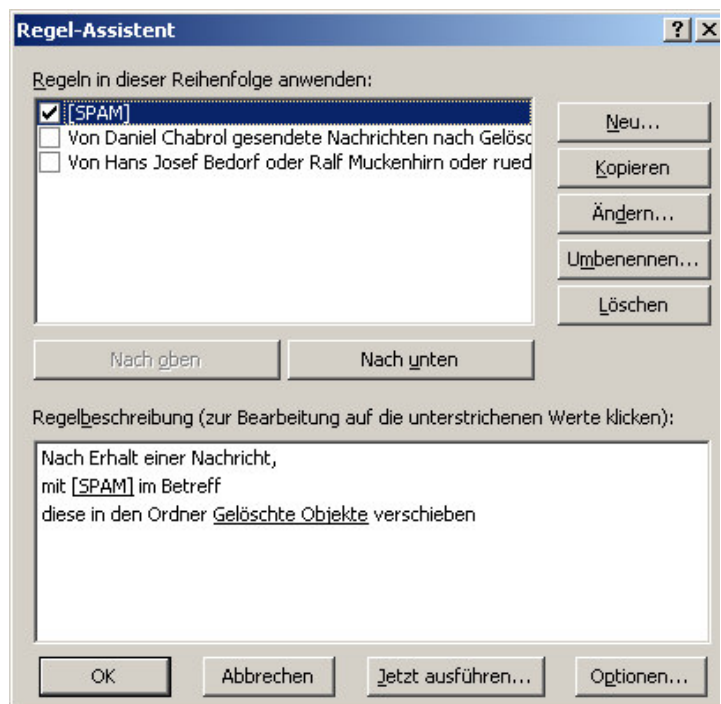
Regel-Assistent

? X

Regeln in dieser Reihenfolge anwenden:

[SPAM]
Von Daniel Chabrol gesendete Nachrichten nach Gelösc
Von Hans Josef Bedorf oder Ralf Muckenhirn oder rued

Neu...
Kopieren
Ändern...
Umbenennen...
Löschen

Nach oben
Nach unten

Regelbeschreibung (zur Bearbeitung auf die unterstrichenen Werte klicken):

Nach Erhalt einer Nachricht,
mit [SPAM] im Betreff
diese in den Ordner Gelöschte Objekte verschieben

OK
Abbrechen
Jetzt ausführen...
Optionen...